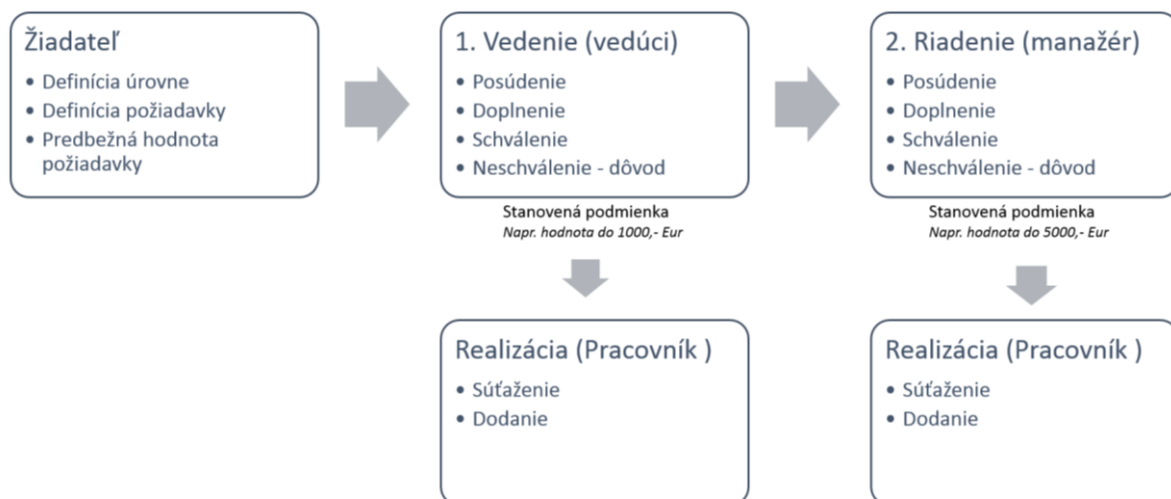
Žiadateľ

- Definícia úrovne
- Definícia požiadavky
- Predbežná hodnota požiadavky

1. Vedenie (vedúci)

- Posúdenie
- Doplnenie
- Schválenie
- Neschválenie - dôvod

Stanovená podmienka
*Napr. hodnota do 1000,- Eur*

Realizácia (Pracovník )

- Súťaženie
- Dodanie

2. Riadenie (manažér)

- Posúdenie
- Doplnenie
- Schválenie
- Neschválenie - dôvod

Stanovená podmienka
*Napr. hodnota do 5000,- Eur*

Realizácia (Pracovník )

- Súťaženie
- Dodanie